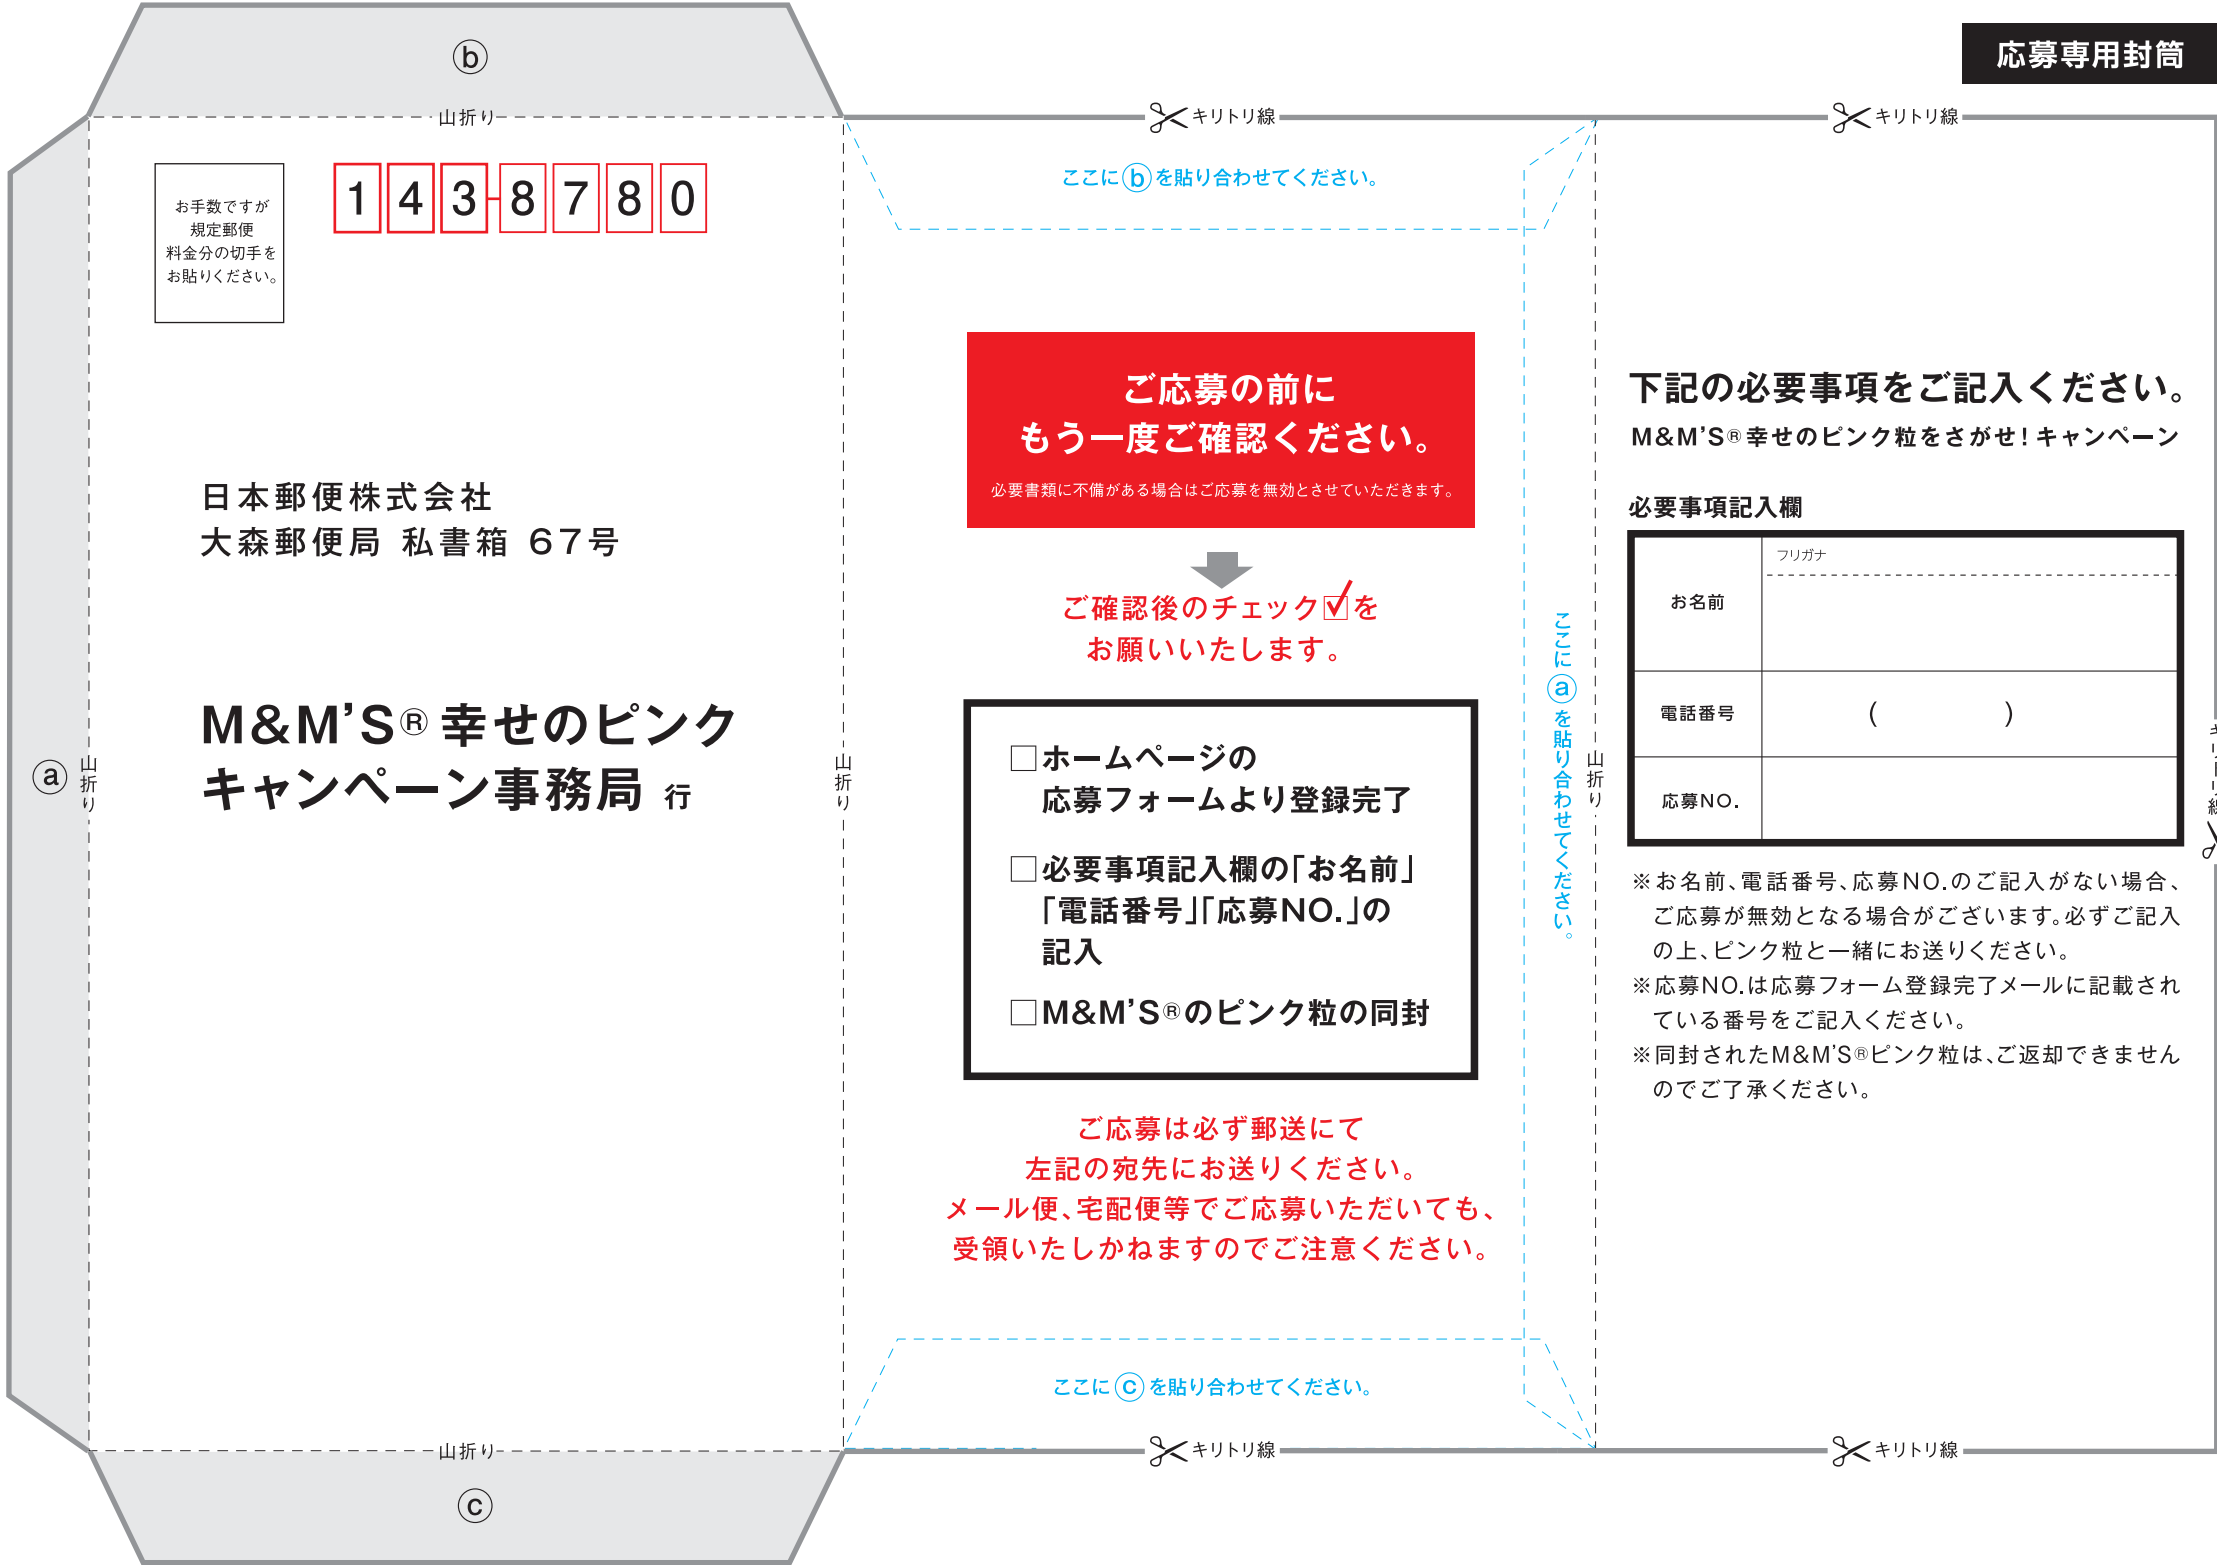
応募専用封筒

ⓑ

山折り

キリトリ線

キリトリ線

ここにⓑを貼り合わせてください。

お手数ですが規定郵便料金分の切手をお貼りください。

| 1 | 4 | 3 | 8 | 7 | 8 | 0 |
|---|---|---|---|---|---|---|

日本郵便株式会社
大森郵便局 私書箱 67号

M&M'S® 幸せのピンク
キャンペーン事務局 行

ⓐ 山折り

山折り

ご応募の前に
もう一度ご確認ください。
必要書類に不備がある場合はご応募を無効とさせていただきます。

ご確認後のチェック☑を
お願いいたします。

□ホームページの応募フォームより登録完了

□必要事項記入欄の「お名前」「電話番号」「応募NO.」の記入

□M&M'S®のピンク粒の同封

ご応募は必ず郵送にて
左記の宛先にお送りください。
メール便、宅配便等でご応募いただいても、
受領いたしかねますのでご注意ください。

ここにⓐを貼り合わせてください。

山折り

下記の必要事項をご記入ください。
M&M'S® 幸せのピンク粒をさがせ!キャンペーン

必要事項記入欄

| お名前 | フリガナ |
|---|---|
| 電話番号 | ( ) |
| 応募NO. | |

※お名前、電話番号、応募NO.のご記入がない場合、ご応募が無効となる場合がございます。必ずご記入の上、ピンク粒と一緒にお送りください。
※応募NO.は応募フォーム登録完了メールに記載されている番号をご記入ください。
※同封されたM&M'S®ピンク粒は、ご返却できませんのでご了承ください。

ここにⓒを貼り合わせてください。

山折り

ⓒ

キリトリ線

キリトリ線